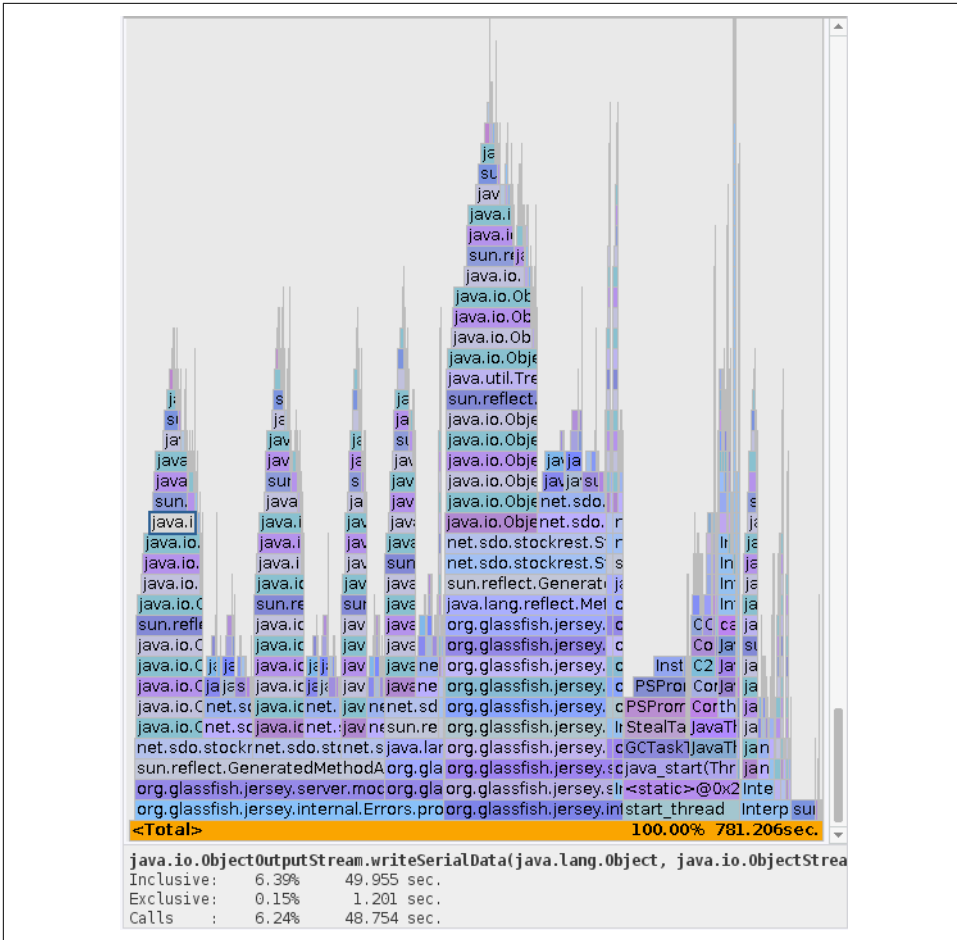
ja
sun
jav
java.i
java.io
sun.re ja
java.io.
java.io.Ob
java.io.Ob
java.io.Ob
java.io.Obje
java.util.Tre
sun.reflect.
java.io.Obje
java.io.Obje
java.io.Obje
java.io.Obje
java.io.Obje
java.io.Obje
net.sdo.stockrest.S
net.sdo.stockrest.S
sun.reflect.Generate
java.lang.reflect.Met
org.glassfish.jersey.
org.glassfish.jersey.
org.glassfish.jersey.
org.glassfish.jersey.
org.glassfish.jersey.
org.glassfish.jersey.
org.glassfish.jersey.s
org.glassfish.jersey.s
org.glassfish.jersey.in

ja
su
ja
java
java
sun.
java.i
java.io.
java.io.
java.io.
java.io.C
sun.refle
java.io.C
java.io.C
java.io.C
java.io.C
java.io.C
net.sdo.stockr
sun.reflect.GeneratedMethodA
org.glassfish.jersey.server.moc
org.glassfish.jersey.internal.Errors.pro

ja ja ja
net.sc
net.sc

s
ja
jav
jav
sur
java
java.i
java.i
java.i
java.ic
sun.re
java.ic
java.ic
java.ic
java.ic
java.ic
net.sdo.stc
ja ja
net.
net.

ja
ja
s
ja
jav
jav
jav
jav
sun
jav
jav
jav
jav
jav
net.s
org.gla
org.gla

ja
su
jav
jav
jav
java
sun
java
java
java
java ne
java ne
sun.re
java.lar
org.gla
org.gla

jav ja
jav ja
net.sdo.
net.sdo.

Inst
PSProm
PSProm
StealTa
GCTask1
java_start(Thr
<static>@0x2
start_thread

CC
Co
C2
Cor
Corth
JavaTh
JavaTh
In
In
In
In
ca
Ja
Ja
Ja
Ja
Inte
Interp
s
ja
ja
su
ja
ja
ja
jan
jan
sur

<Total>
100.00% 781.206sec.

java.io.ObjectOutputStream.writeSerialData(java.lang.Object, java.io.ObjectStrea
Inclusive: 6.39% 49.955 sec.
Exclusive: 0.15% 1.201 sec.
Calls : 6.24% 48.754 sec.